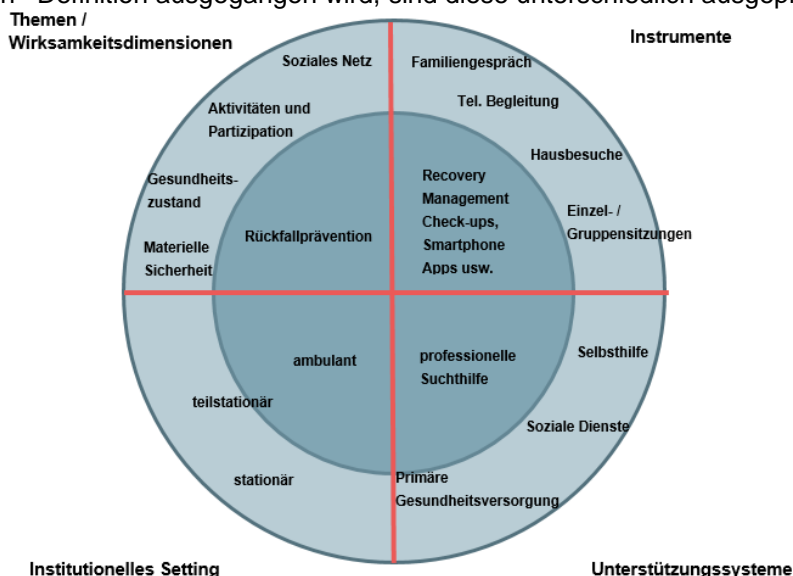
n" Definition ausgegangen wird, sind diese unterschiedlich ausgepr

Themen / Wirksamkeitsdimensionen

Instrumente

Soziales Netz

Familiengespräch

Aktivitäten und Partizipation

Tel. Begleitung

Hausbesuche

Gesundheits-zustand

Recovery Management Check-ups, Smartphone Apps usw.

Einzel- / Gruppensitzungen

Materielle Sicherheit

Rückfallprävention

ambulant

professionelle Suchthilfe

Selbsthilfe

teilstationär

Soziale Dienste

stationär

Primäre Gesundheitsversorgung

Institutionelles Setting

Unterstützungssysteme